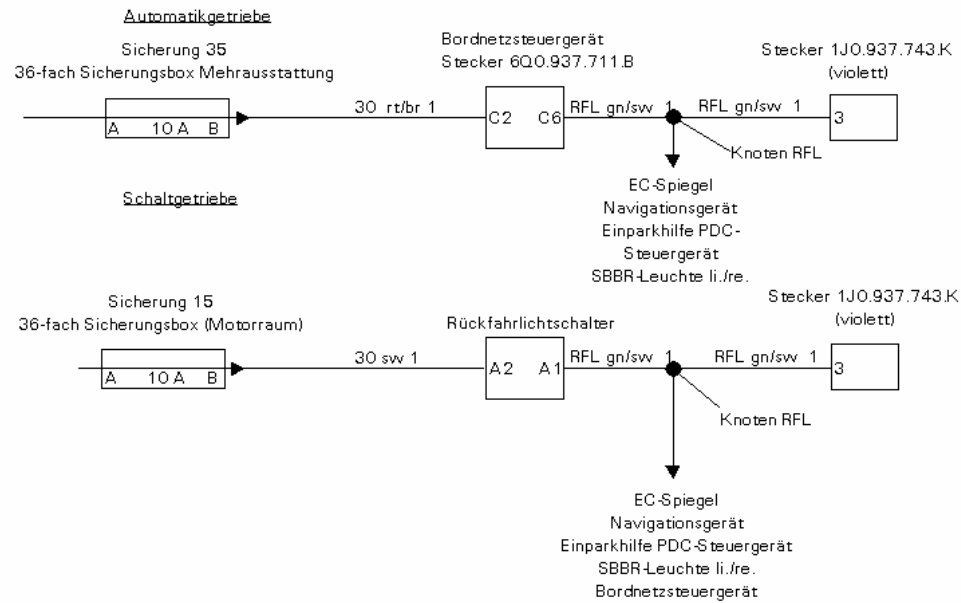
Automatikgetriebe

Sicherung 35
36-fach Sicherungsbox Mehrausstattung

A 10 A B

30 rt/br 1

Bordnetzsteuergerät
Stecker 6Q0.937.711.B

C2 C6

RFL gn/sw 1

RFL gn/sw 1

Stecker 1J0.937.743.K
(violett)

3

Knoten RFL

EC-Spiegel
Navigationsgerät
Einparkhilfe PDC-Steuergerät
SBBR-Leuchte li./re.

Schaltgetriebe

Sicherung 15
36-fach Sicherungsbox (Motorraum)

A 10 A B

30 sw 1

Rückfahrlichtschalter

A2 A1

RFL gn/sw 1

RFL gn/sw 1

Stecker 1J0.937.743.K
(violett)

3

Knoten RFL

EC-Spiegel
Navigationsgerät
Einparkhilfe PDC-Steuergerät
SBBR-Leuchte li./re.
Bordnetzsteuergerät